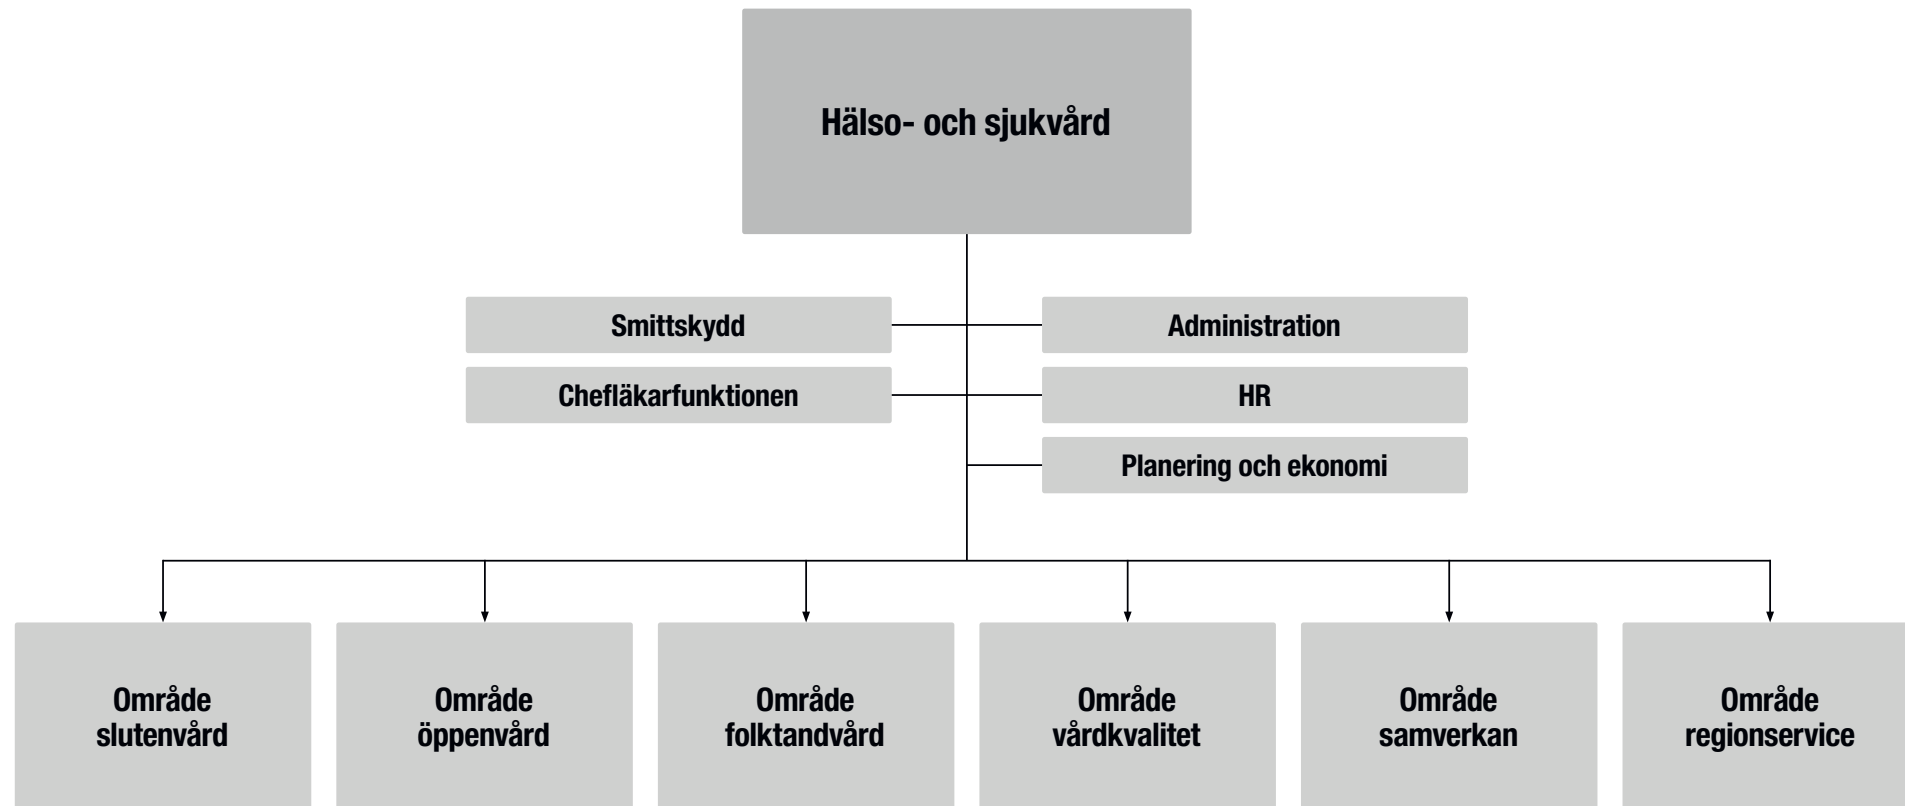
Hälso- och sjukvård

Smittskydd

Administration

Chefläkarfunktionen

HR

Planering och ekonomi

Område slutenvård

Område öppenvård

Område folktandvård

Område vårdkvalitet

Område samverkan

Område regionservice